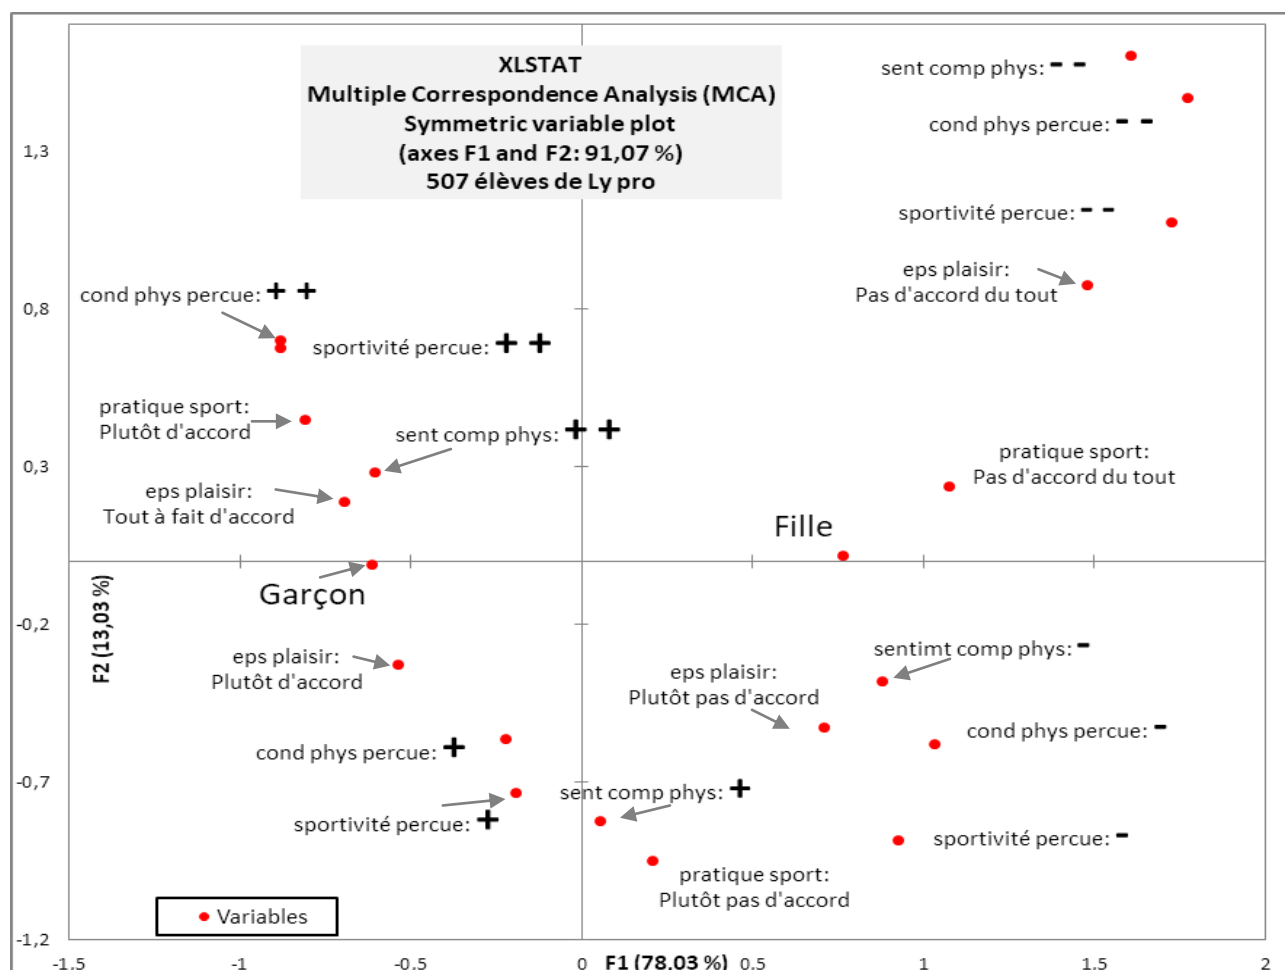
XLSTAT
Multiple Correspondence Analysis (MCA)
Symmetric variable plot
(axes F1 and F2: 91,07 %)
507 élèves de Ly pro

sent comp phys: - -
cond phys percue: - -
sportivité percue: - -
eps plaisir: Pas d'accord du tout
cond phys percue: + +
sportivité percue: + +
pratique sport: Plutôt d'accord
sent comp phys: + +
pratique sport: Pas d'accord du tout
eps plaisir: Tout à fait d'accord
Fille
Garçon
eps plaisir: Plutôt d'accord
sentimt comp phys: -
eps plaisir: Plutôt pas d'accord
cond phys percue: -
cond phys percue: +
sent comp phys: +
sportivité percue: +
sportivité percue: -
pratique sport: Plutôt pas d'accord
Variables

1,3
0,8
0,3
-0,2
-0,7
-1,2
F2 (13,03 %)
-1,5
-1
-0,5
0
F1 (78,03 %)
0,5
1
1,5
2